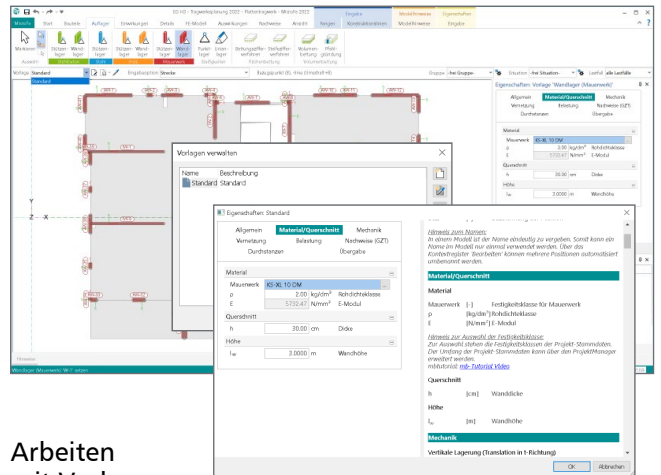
Vorlagen verwalten

Name Beschreibung
Standard Standard

Eigenschaften: Standard

Allgemein Material/Querschnitt Mechanik
Verwaltung Belastung Nachweise (GZT)
Durchstanzen Übergabe

Material
Mauerwerk KS-XL 10 DM
ρ 2.00 kg/dm³ Rohdichteklasse
E 5732.47 N/mm² E-Modul

Querschnitt
h 30.00 cm Dicke

Höhe
$l_w$ 3.0000 m Wandhöhe

Hinweis zum Namen:
In einem Modell ist der Name eindeutig zu vergeben. Somit kann ein Name im Modell nur einmal verwendet werden. Über das Kontextregister 'Bearbeiten' können mehrere Positionen automatisiert umbenannt werden.

Material/Querschnitt

Material

Mauerwerk [-] Festigkeitsklasse für Mauerwerk
ρ [kg/dm³] Rohdichteklasse
E [N/mm²] E-Modul

Hinweis zur Auswahl der Festigkeitsklasse:
Zur Auswahl stehen die Festigkeitsklassen der Projekt-Stammdaten. Der Umfang der Projekt-Stammdaten kann über den ProjektManager erweitert werden.
mbtutorial: mb-Tutorial Video

Querschnitt

h [cm] Wanddicke

Höhe

$l_w$ [m] Wandhöhe

Mechanik

Vertikale Lagerung (Translation in t-Richtung)

OK Abbrechen

Eigenschaften: Vorlage 'Wandlager (Mauerwerk)'

Arbeiten